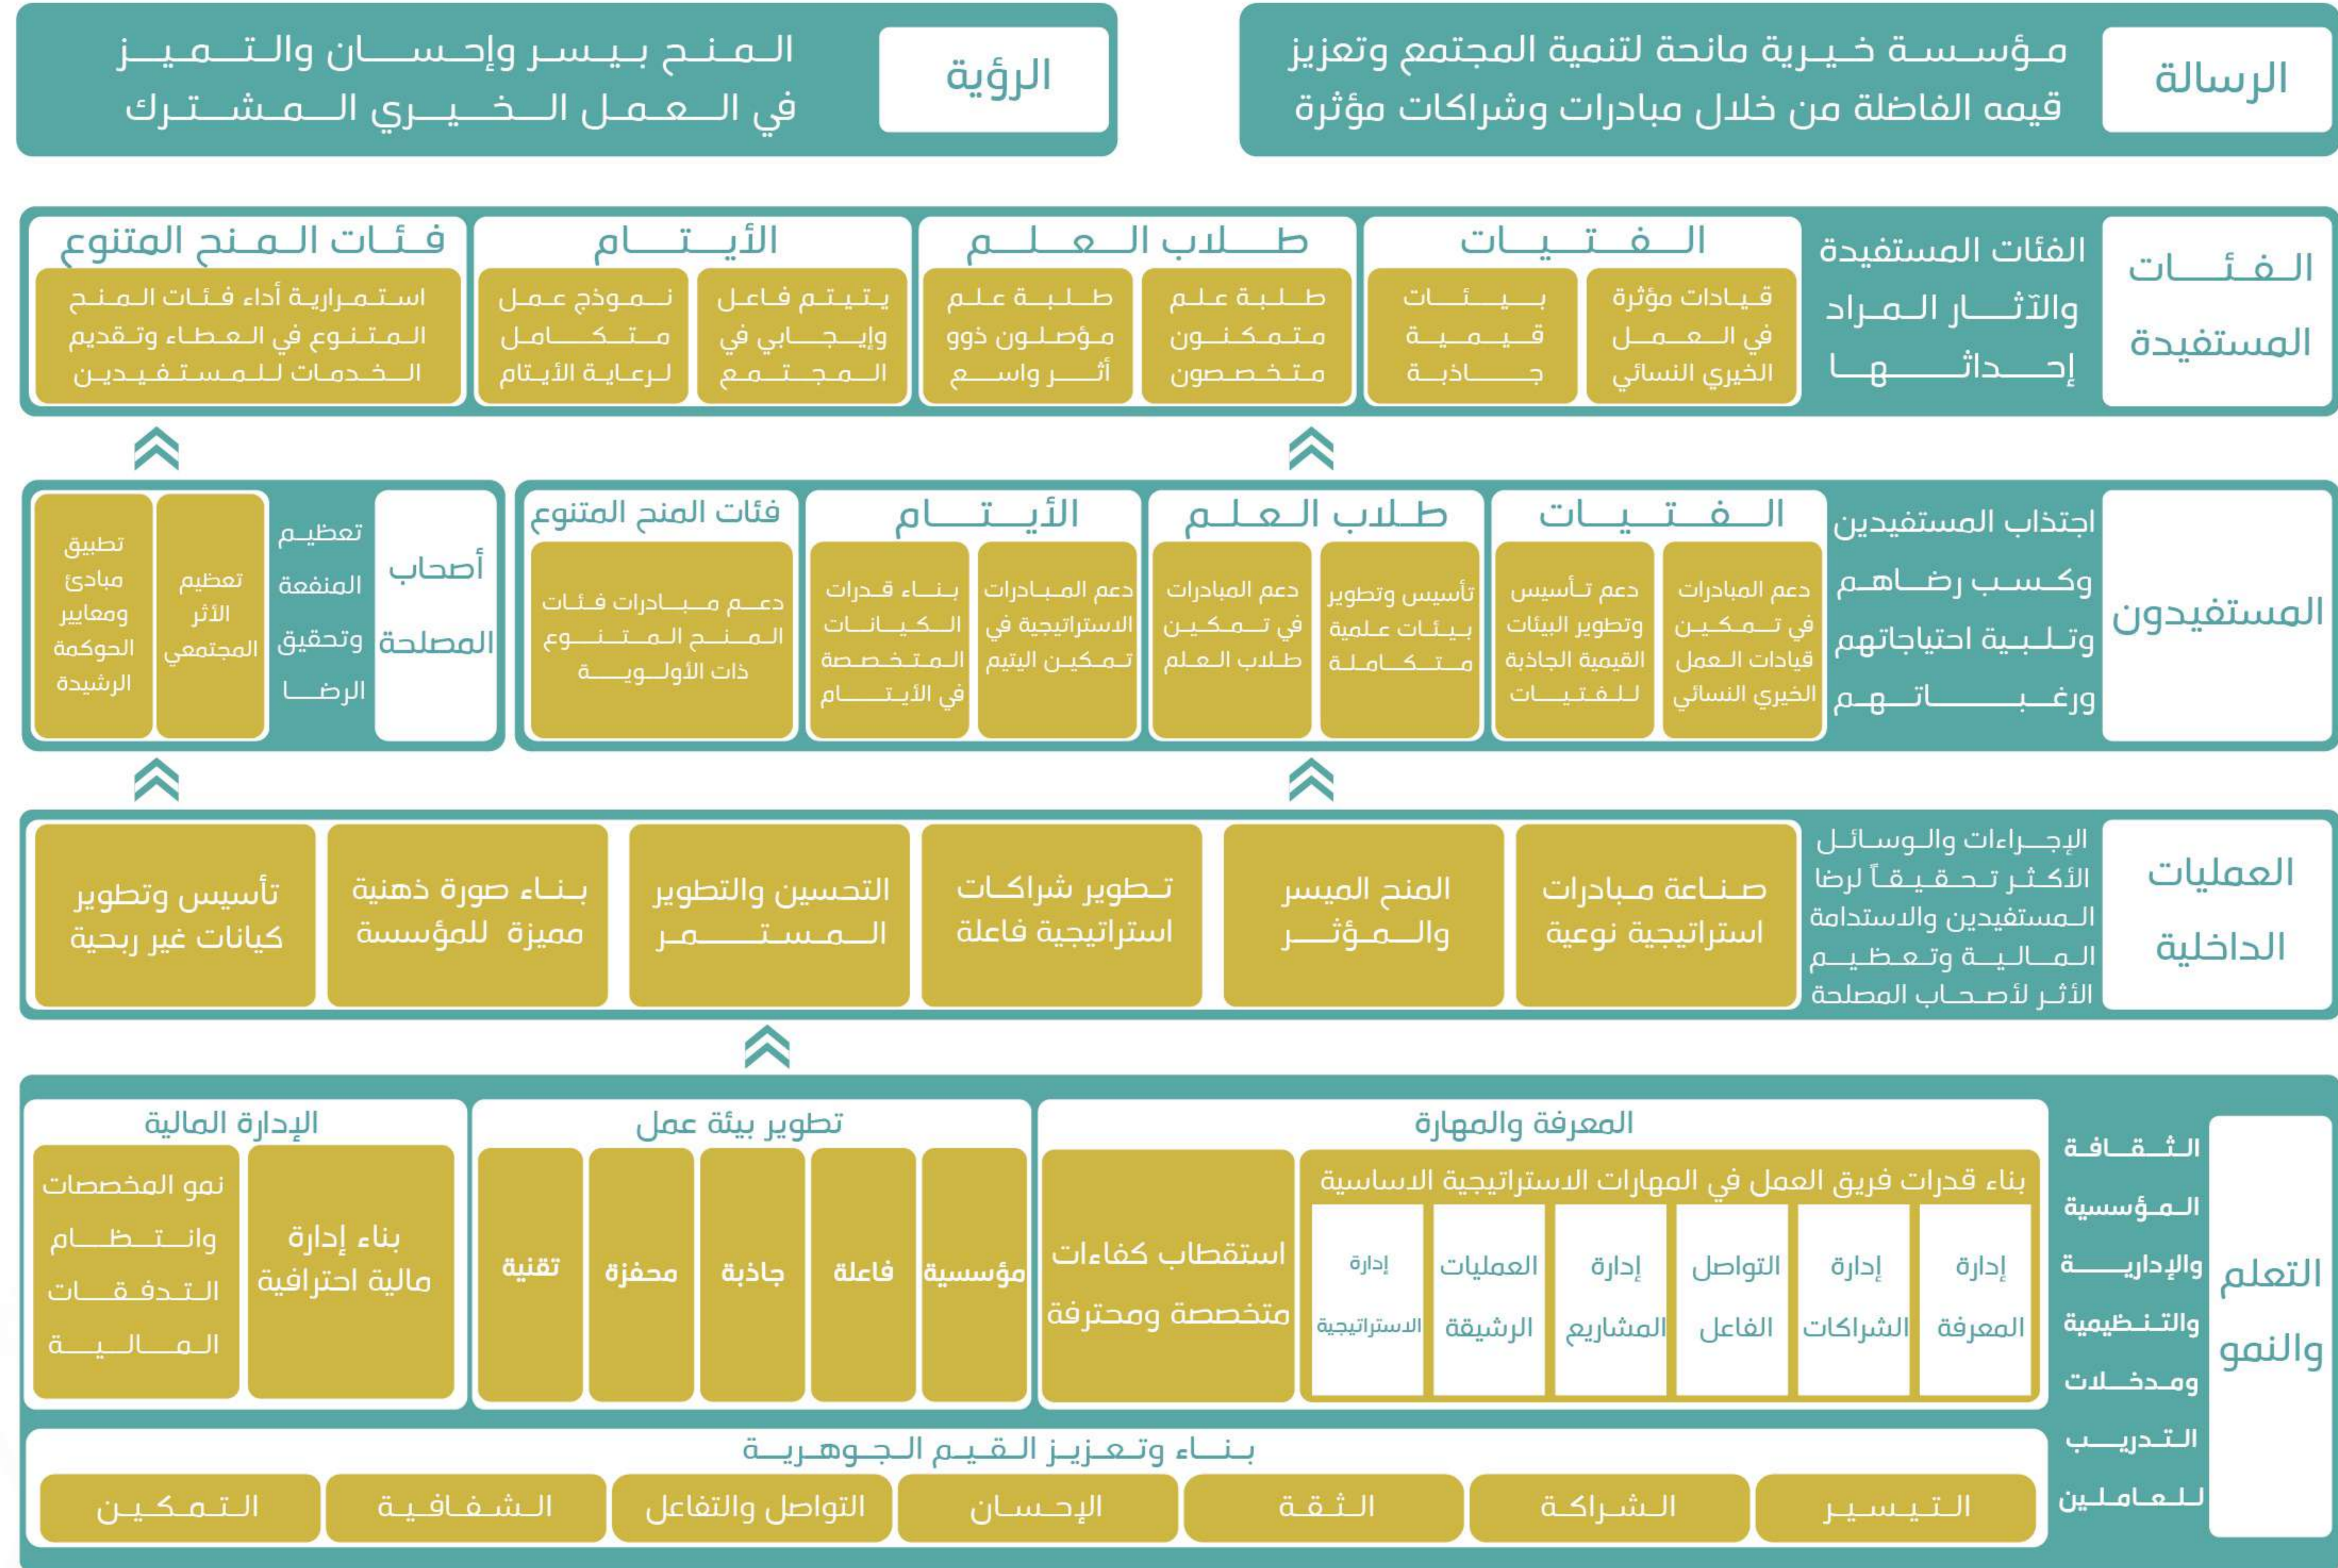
الرسالة
مؤسسة خيرية مانحة لتنمية المجتمع وتعزيز قيمه الفاضلة من خلال مبادرات وشراكات مؤثرة

الرؤية
المنح بيسر وإحسان والتميز في العمل الخيري المشترك

الفئات المستفيدة
الفئات المستفيدة والآثار المراد إحداثها

الفتيات
قيادات مؤثرة في العمل الخيري النسائي
بيئات قيمية جاذبة

طلاب العلم
طلبة علم متمكنون متخصصون
طلبة علم مؤصلون ذوو أثر واسع

الأيتام
يتيم فاعل وإيجابي في المجتمع
نموذج عمل متكامل لرعاية الأيتام

فئات المنح المتنوع
استمرارية أداء فئات المنح المتنوع في العطاء وتقديم الخدمات للمستفيدين

المستفيدون
اجتذاب المستفيدين وكسب رضاهم وتلبية احتياجاتهم ورغباتهم

الفتيات
دعم المبادرات في تمكين قيادات العمل الخيري النسائي
دعم تأسيس وتطوير البيئات القيمية الجاذبة للفتيات

طلاب العلم
تأسيس وتطوير بيئات علمية متكاملة
دعم المبادرات في تمكين طلاب العلم

الأيتام
دعم المبادرات الاستراتيجية في تمكين اليتيم
بناء قدرات الكيانات المتخصصة في الأيتام

فئات المنح المتنوع
دعم مبادرات فئات المنح المتنوع ذات الأولوية

أصحاب المصلحة
تعظيم المنفعة وتحقيق الرضا
تعظيم الأثر المجتمعي
تطبيق مبادئ ومعايير الحوكمة الرشيدة

العمليات الداخلية
الإجراءات والوسائل الأكثر تحقيقاً لرضا المستفيدين والاستدامة المالية وتعظيم الأثر لأصحاب المصلحة

صناعة مبادرات استراتيجية نوعية
المنح الميسر والمؤثر
تطوير شراكات استراتيجية فاعلة
التحسين والتطوير المستمر
بناء صورة ذهنية مميزة للمؤسسة
تأسيس وتطوير كيانات غير ربحية

التعلم والنمو
الثقافة المؤسسية والإدارية والتنظيمية ومدخلات التدريب للعاملين

المعرفة والمهارة
بناء قدرات فريق العمل في المهارات الاستراتيجية الاساسية
إدارة المعرفة
إدارة الشراكات
التواصل الفاعل
إدارة المشاريع
العمليات الرشيقة
إدارة الاستراتيجية
استقطاب كفاءات متخصصة ومحترفة

تطوير بيئة عمل
مؤسسية
فاعلة
جاذبة
محفزة
تقنية

الإدارة المالية
بناء إدارة مالية احترافية
نمو المخصصات وانتظام التدفقات المالية

بناء وتعزيز القيم الجوهرية
التيسير
الشراكة
الثقة
الإحسان
التواصل والتفاعل
الشفافية
التمكين